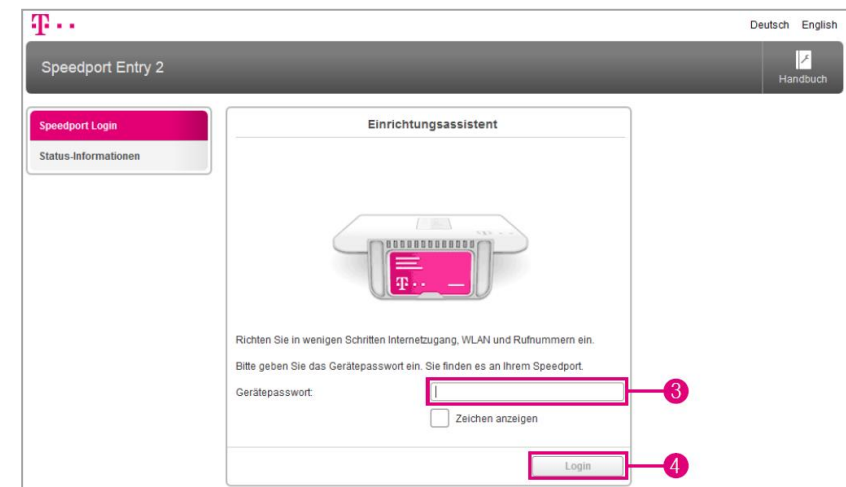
T · ·

Deutsch English

Speedport Entry 2

Handbuch

Speedport Login

Status-Informationen

Einrichtungsassistent

T · ·

Richten Sie in wenigen Schritten Internetzugang, WLAN und Rufnummern ein.

Bitte geben Sie das Gerätepasswort ein. Sie finden es an Ihrem Speedport.

Gerätepasswort:

3

Zeichen anzeigen

Login

4